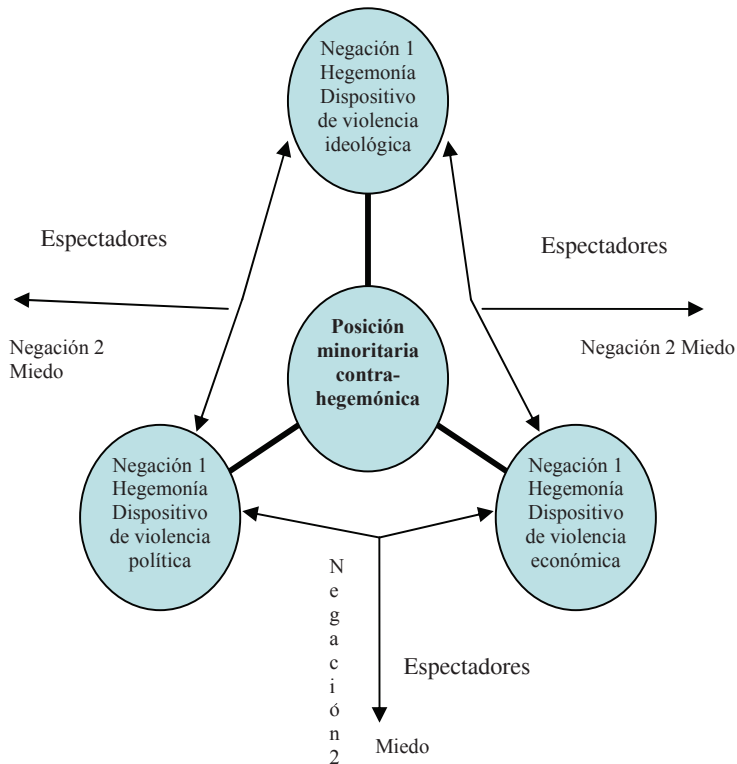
Negación 1
Hegemonía
Dispositivo
de violencia
ideológica

Espectadores

Espectadores

Negación 2
Miedo

**Posición minoritaria contra-hegemónica**

Negación 2 Miedo

Negación 1
Hegemonía
Dispositivo
de violencia
política

Negación 1
Hegemonía
Dispositivo
de violencia
económica

Negación2

Espectadores

Miedo